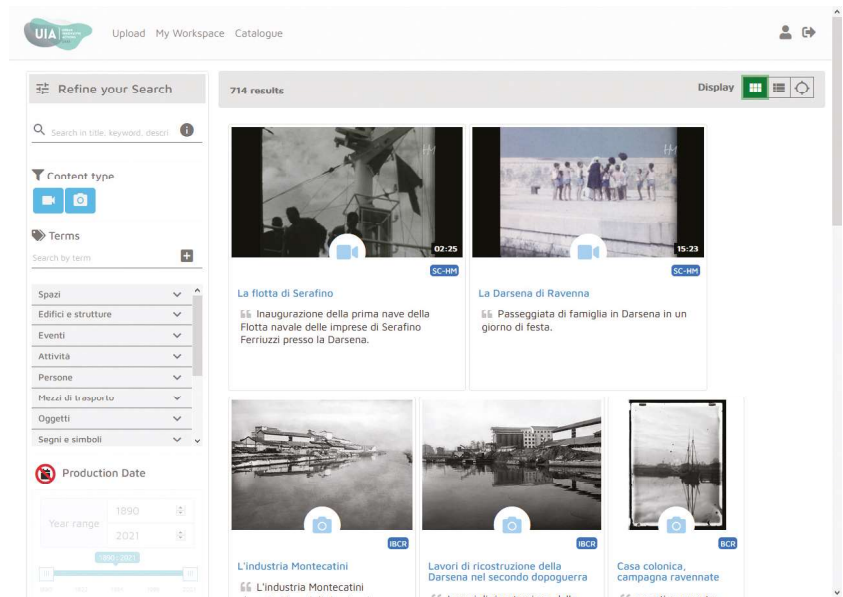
UIA

Upload My Workspace Catalogue

Refine your Search

Search in title, keyword, descri

Content type

Terms

Search by term

Spazi
Edifici e strutture
Eventi
Attività
Persone
Mezzi di trasporto
Oggetti
Segni e simboli

Production Date

Year range 1890 2021

1890 - 2021

714 results

Display

02:25

SC-HM

La flotta di Serafino

Inaugurazione della prima nave della Flotta navale delle imprese di Serafino Ferriuzzi presso la Darsena.

15:23

SC-HM

La Darsena di Ravenna

Passeggiata di famiglia in Darsena in un giorno di festa.

IBCR

L'industria Montecatini

L'industria Montecatini

IBCR

Lavori di ricostruzione della Darsena nel secondo dopoguerra

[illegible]

BCR

Casa colonica, campagna ravennate

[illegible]